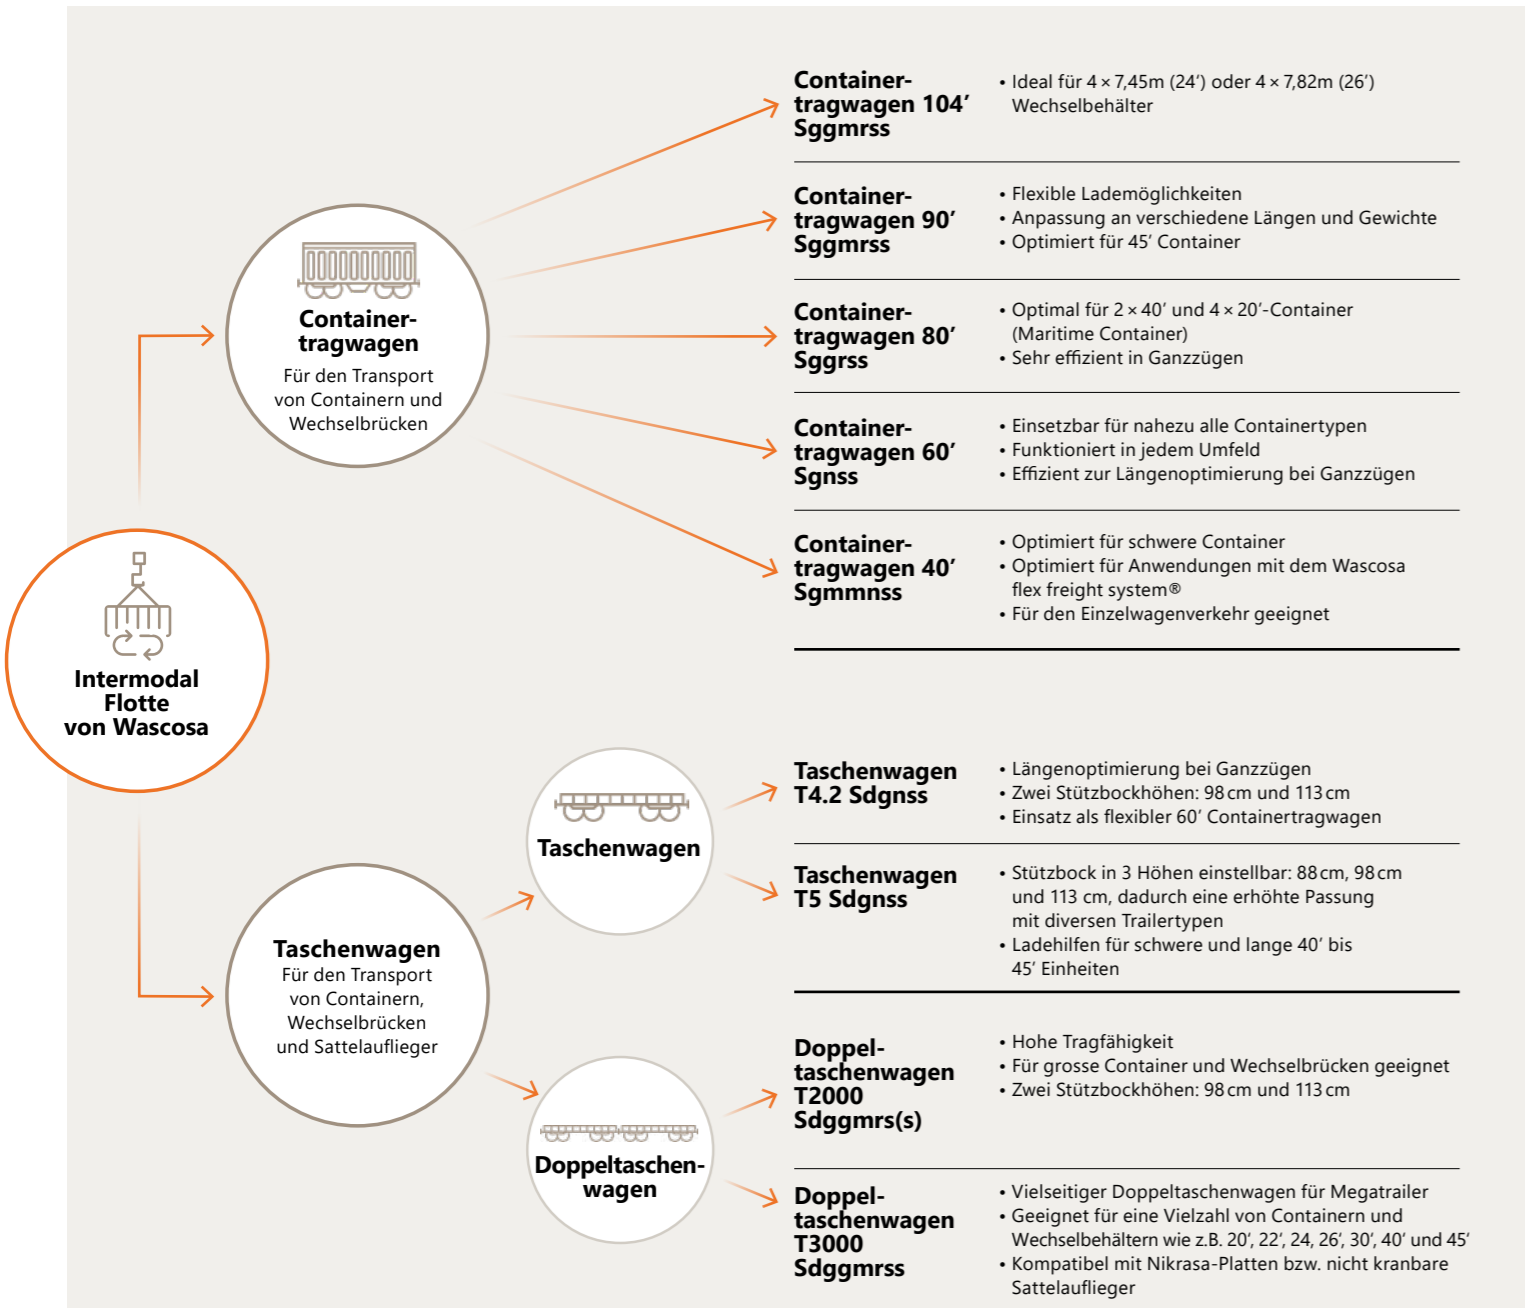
Intermodal Flotte von Wascosa

Containertragwagen
Für den Transport von Containern und Wechselbrücken

Containertragwagen 104′ Sggmrss
• Ideal für 4 × 7,45m (24′) oder 4 × 7,82m (26′) Wechselbehälter

Containertragwagen 90′ Sggmrss
• Flexible Lademöglichkeiten
• Anpassung an verschiedene Längen und Gewichte
• Optimiert für 45′ Container

Containertragwagen 80′ Sggrss
• Optimal für 2 × 40′ und 4 × 20′-Container (Maritime Container)
• Sehr effizient in Ganzzügen

Containertragwagen 60′ Sgnss
• Einsetzbar für nahezu alle Containertypen
• Funktioniert in jedem Umfeld
• Effizient zur Längenoptimierung bei Ganzzügen

Containertragwagen 40′ Sgmmnss
• Optimiert für schwere Container
• Optimiert für Anwendungen mit dem Wascosa flex freight system®
• Für den Einzelwagenverkehr geeignet

Taschenwagen
Für den Transport von Containern, Wechselbrücken und Sattelauflieger

Taschenwagen

Taschenwagen T4.2 Sdgnss
• Längenoptimierung bei Ganzzügen
• Zwei Stützbockhöhen: 98 cm und 113 cm
• Einsatz als flexibler 60′ Containertragwagen

Taschenwagen T5 Sdgnss
• Stützbock in 3 Höhen einstellbar: 88 cm, 98 cm und 113 cm, dadurch eine erhöhte Passung mit diversen Trailertypen
• Ladehilfen für schwere und lange 40′ bis 45′ Einheiten

Doppeltaschenwagen

Doppeltaschenwagen T2000 Sdggmrs(s)
• Hohe Tragfähigkeit
• Für grosse Container und Wechselbrücken geeignet
• Zwei Stützbockhöhen: 98 cm und 113 cm

Doppeltaschenwagen T3000 Sdggmrss
• Vielseitiger Doppeltaschenwagen für Megatrailer
• Geeignet für eine Vielzahl von Containern und Wechselbehältern wie z.B. 20′, 22′, 24, 26′, 30′, 40′ und 45′
• Kompatibel mit Nikrasa-Platten bzw. nicht kranbare Sattelauflieger